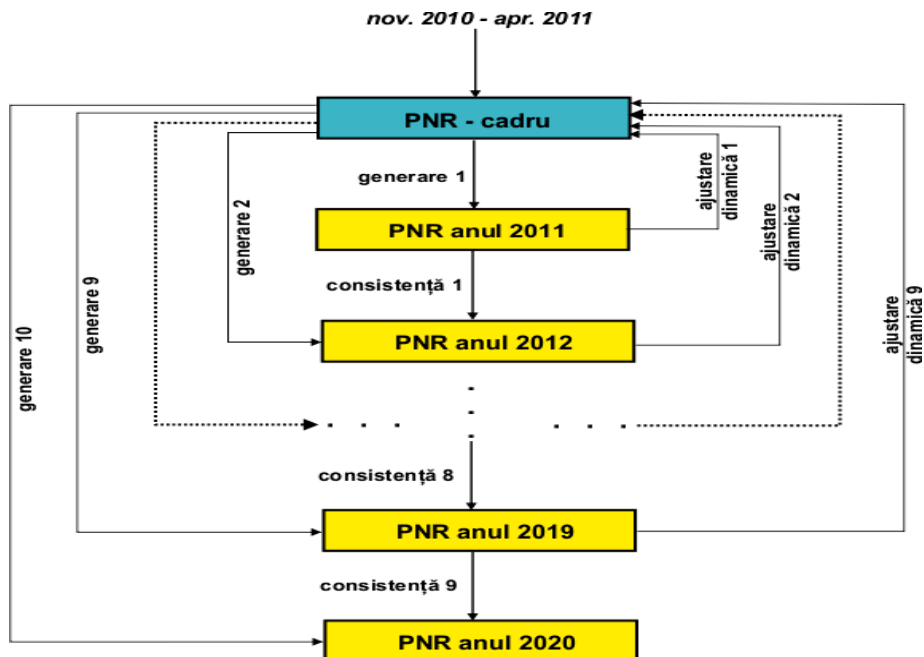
nov. 2010 - apr. 2011

PNR - cadru

generare 1

PNR anul 2011

ajustare dinamică 1

generare 2

ajustare dinamică 2

consistență 1

PNR anul 2012

generare 9

generare 10

ajustare dinamică 9

consistență 8

PNR anul 2019

consistență 9

PNR anul 2020